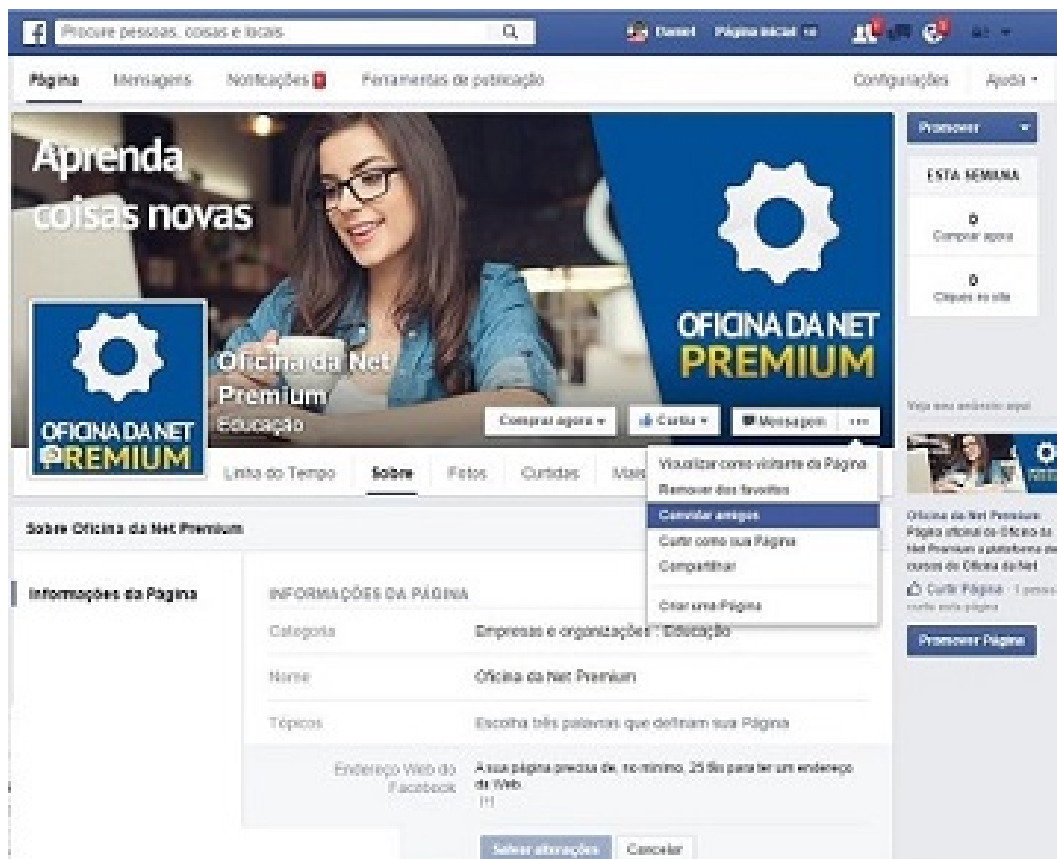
Procure pessoas, coisas e locais

Daniel Página inicial

Página Mensagens Notificações Ferramentas de publicação Configurações Ajuda

Aprenda coisas novas

OFICINA DA NET PREMIUM

Oficina da Net Premium
Educação

Comprar agora Curtir Mensagem ···

OFICINA DA NET PREMIUM

Linha do Tempo Sobre Fotos Curtidas Mais

Visualizar como visitante da Página
Remover dos favoritos
Convidar amigos
Curtir como sua Página
Compartilhar
Criar uma Página

Promover

ESTA SEMANA

0
Comprar agora

0
Cliques no site

Veja seu anúncio aqui

Oficina da Net Premium
Página oficial do Oficina da Net Premium a plataforma de cursos do Oficina da Net

Curtir Página · 1 pessoa curte esta página

Promover Página

Sobre Oficina da Net Premium

Informações da Página

INFORMAÇÕES DA PÁGINA

Categoria Empresas e organizações : Educação

Nome Oficina da Net Premium

Tópicos Escolha três palavras que definam sua Página

Endereço Web do Facebook A sua página precisa de, no mínimo, 25 fãs para ter um endereço da Web.

Salvar alterações Cancelar